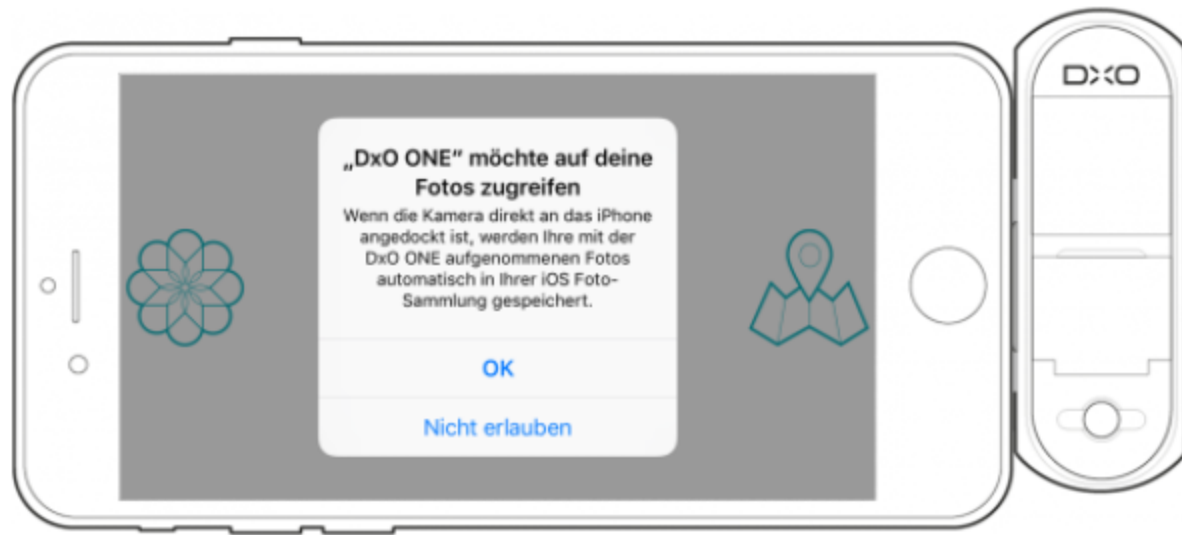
DxO

„DxO ONE“ möchte auf deine Fotos zugreifen

Wenn die Kamera direkt an das iPhone angedockt ist, werden Ihre mit der DxO ONE aufgenommenen Fotos automatisch in Ihrer iOS Foto-Sammlung gespeichert.

OK

Nicht erlauben